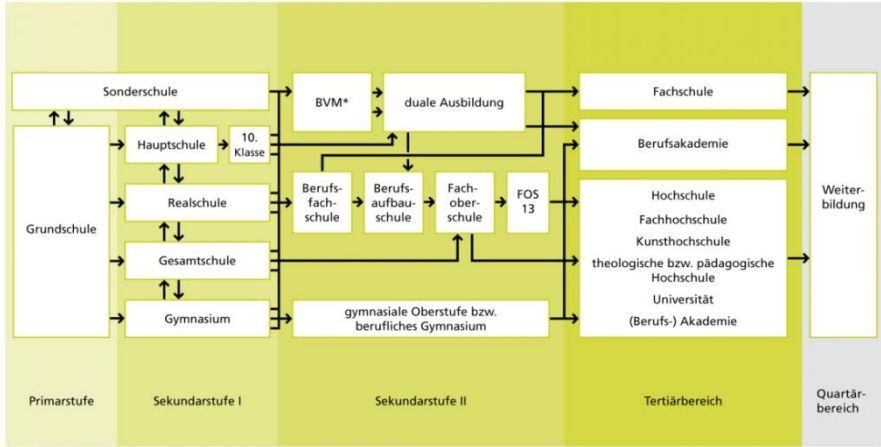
Sonderschule

Grundschule

Hauptschule

10. Klasse

Realschule

Gesamtschule

Gymnasium

BVM*

duale Ausbildung

Berufsfachschule

Berufsaufbauschule

Fachoberschule

FOS 13

gymnasiale Oberstufe bzw. berufliches Gymnasium

Fachschule

Berufsakademie

Hochschule

Fachhochschule

Kunsthochschule

theologische bzw. pädagogische Hochschule

Universität

(Berufs-) Akademie

Weiterbildung

Primarstufe

Sekundarstufe I

Sekundarstufe II

Tertiärbereich

Quartärbereich